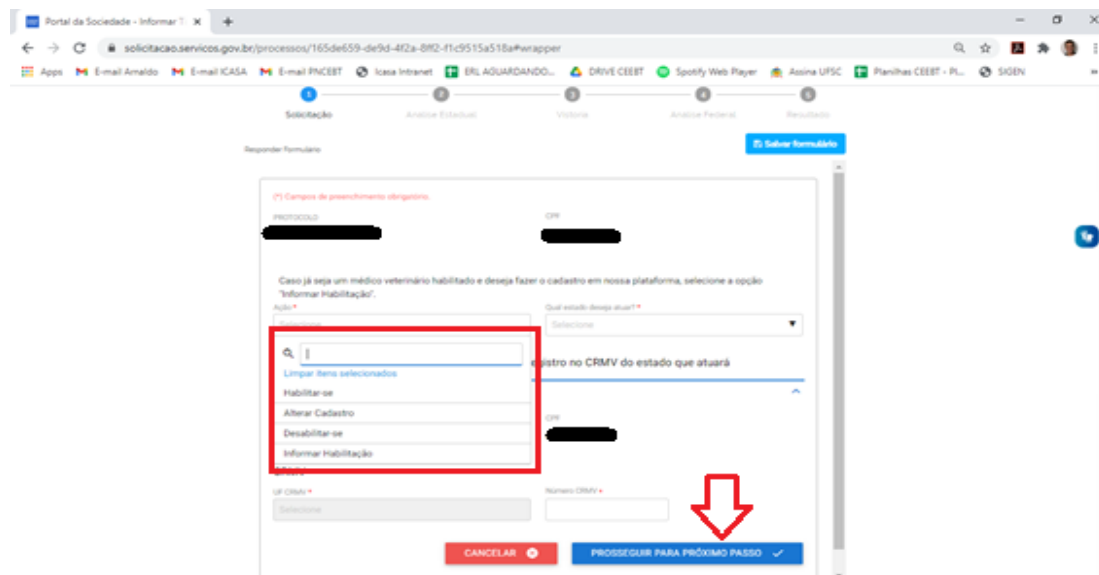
Portal da Sociedade - Informar ×

solicitacao.servicos.gov.br/processos/165de659-de9d-4f2a-8ff2-f1c9515a518a#wrapper

Apps E-mail Arnaldo E-mail ICASA E-mail PNCEBT Icasa Intranet ERL AGUARDANDO... DRIVE CEEBT Spotify Web Player Assina UFSC Planilhas CEEBT - Pl... SIGEN

1 Solicitação 2 Análise Estadual 3 Vistoria 4 Análise Federal 5 Resultado

Responder Formulário

Salvar formulário

(*) Campos de preenchimento obrigatório.

PROTOCOLO

CPF

Caso já seja um médico veterinário habilitado e deseja fazer o cadastro em nossa plataforma, selecione a opção "Informar Habilitação".

Ação *

Selecione

Qual estado deseja atuar? *

Selecione

Limpar itens selecionados

Habilitar-se

Alterar Cadastro

Desabilitar-se

Informar Habilitação

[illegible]gistro no CRMV do estado que atuará

CPF

UF CRMV *

Selecione

Número CRMV *

CANCELAR

PROSSEGUIR PARA PRÓXIMO PASSO